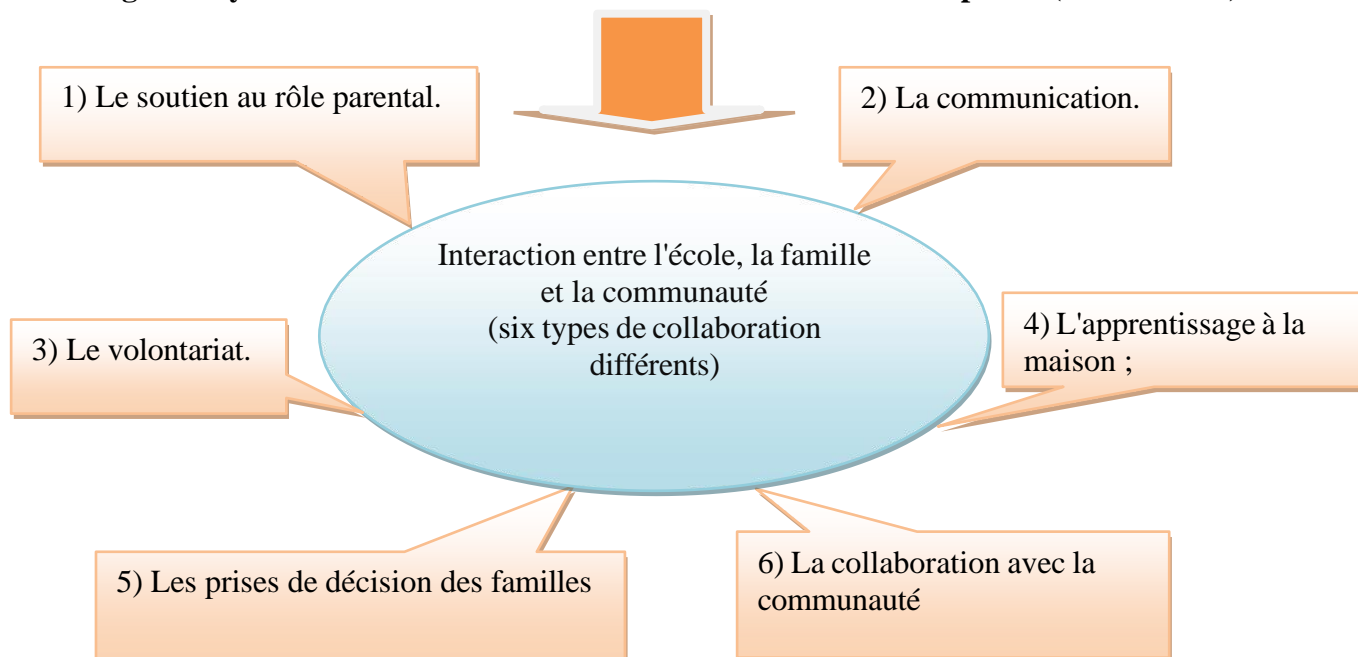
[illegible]

1) Le soutien au rôle parental.

2) La communication.

Interaction entre l'école, la famille et la communauté (six types de collaboration différents)

3) Le volontariat.

4) L'apprentissage à la maison ;

5) Les prises de décision des familles

6) La collaboration avec la communauté